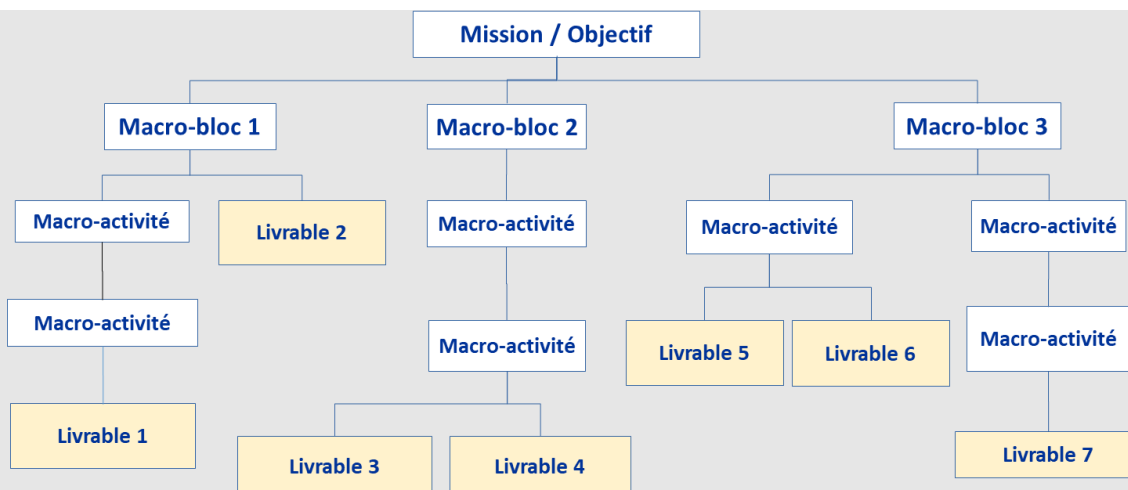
Mission / Objectif

Macro-bloc 1

Macro-activité

Livrable 2

Macro-activité

Livrable 1

Macro-bloc 2

Macro-activité

Macro-activité

Livrable 3

Livrable 4

Macro-bloc 3

Macro-activité

Livrable 5

Livrable 6

Macro-activité

Macro-activité

Livrable 7